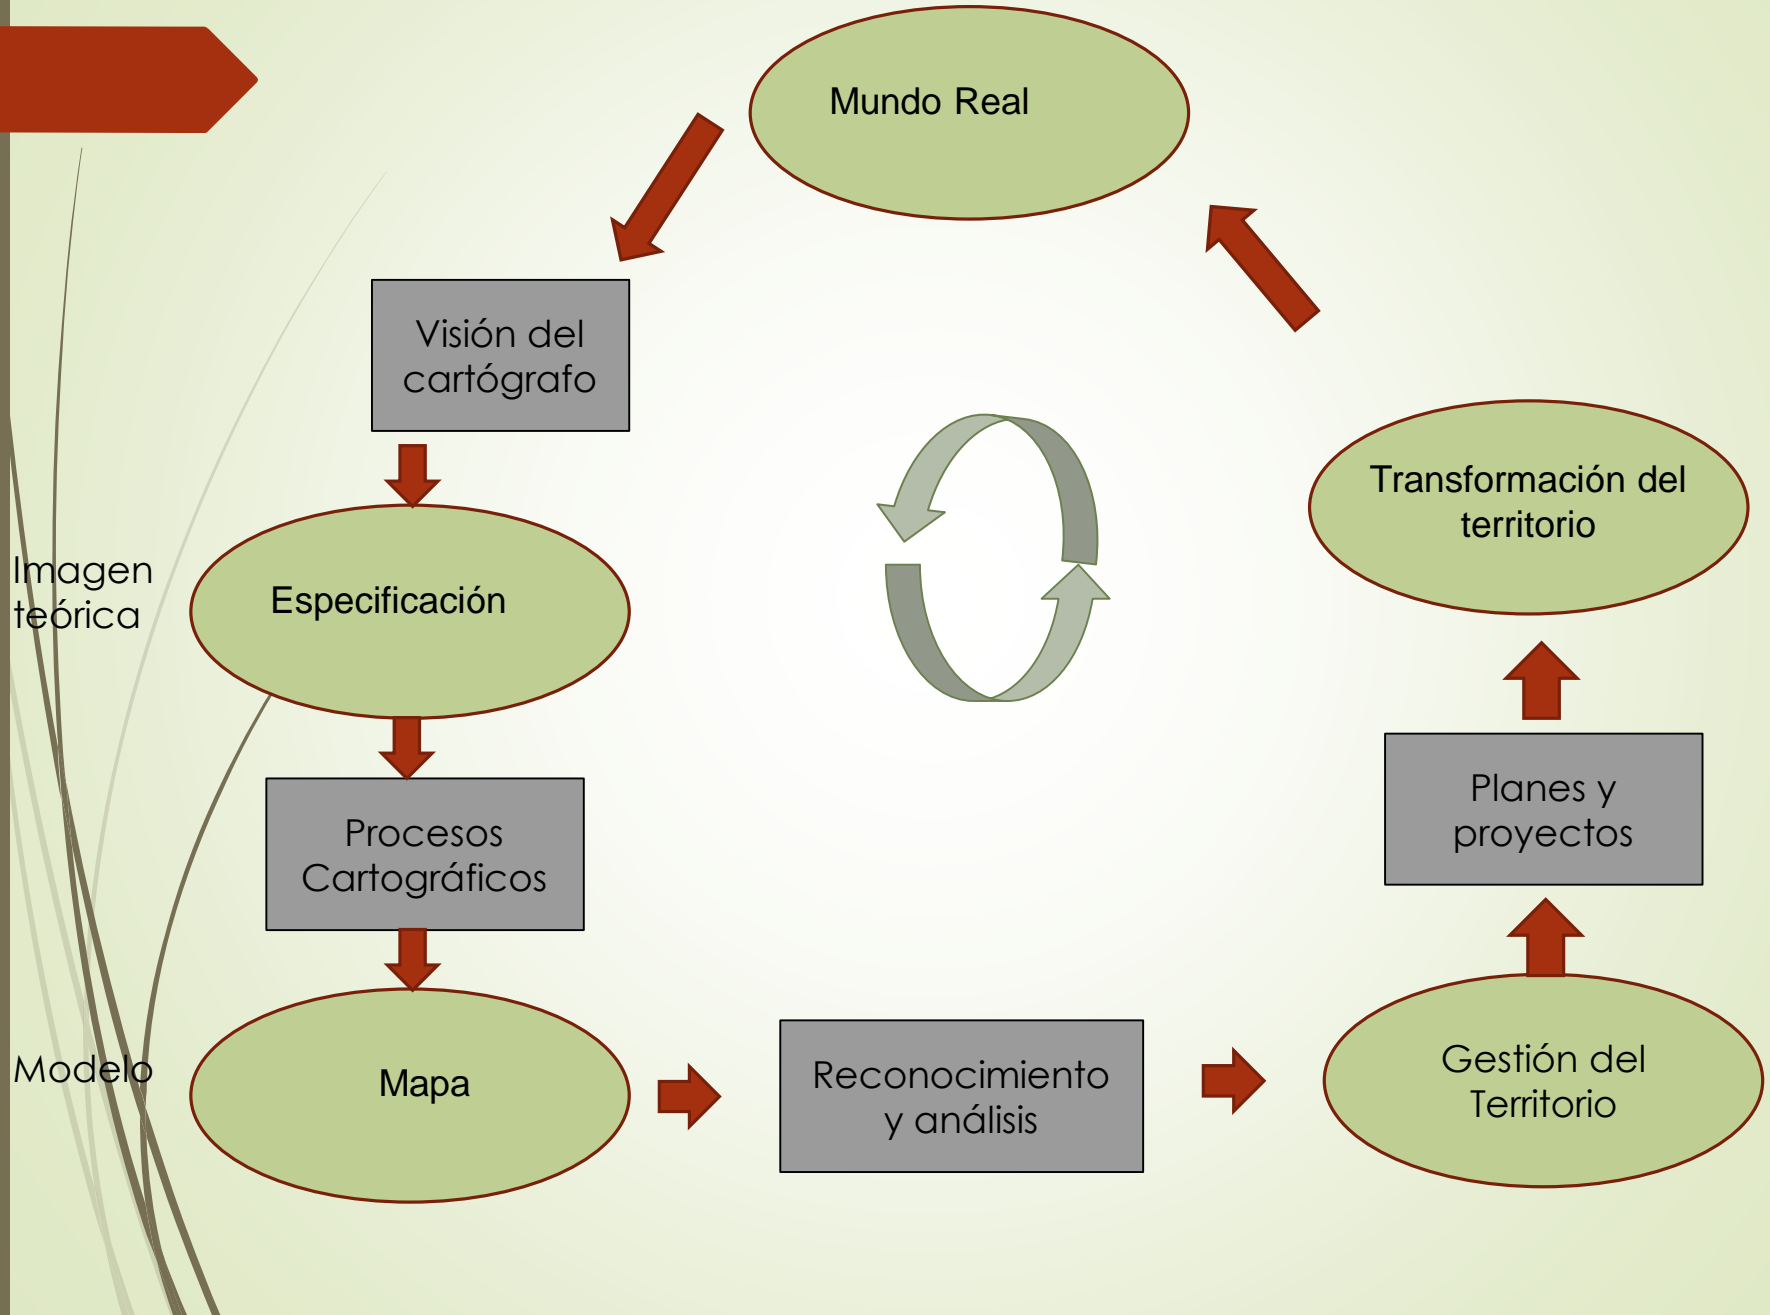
Mundo Real

Visión del cartógrafo

Imagen teórica

Especificación

Procesos Cartográficos

Modelo

Mapa

Reconocimiento y análisis

Gestión del Territorio

Planes y proyectos

Transformación del territorio